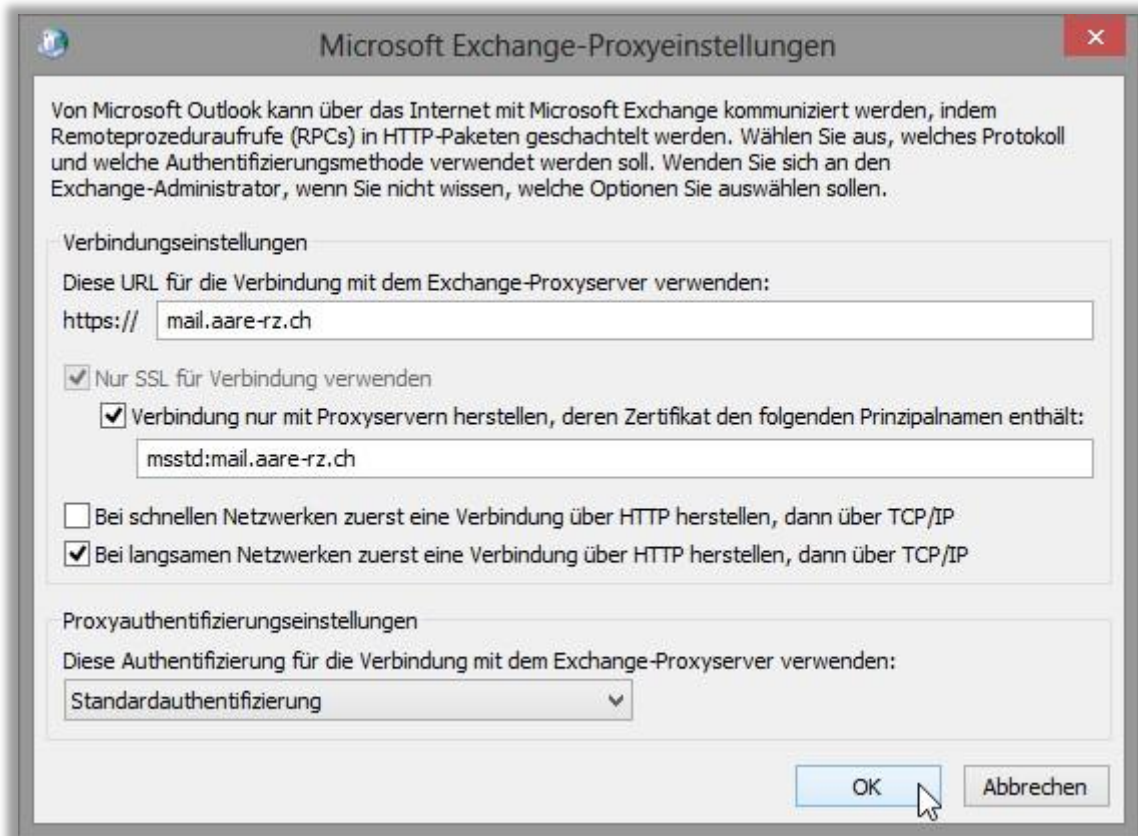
Microsoft Exchange-Proxyeinstellungen

Von Microsoft Outlook kann über das Internet mit Microsoft Exchange kommuniziert werden, indem Remoteprozeduraufrufe (RPCs) in HTTP-Paketen geschachtelt werden. Wählen Sie aus, welches Protokoll und welche Authentifizierungsmethode verwendet werden soll. Wenden Sie sich an den Exchange-Administrator, wenn Sie nicht wissen, welche Optionen Sie auswählen sollen.

Verbindungseinstellungen

Diese URL für die Verbindung mit dem Exchange-Proxyserver verwenden:

https:// mail.aare-rz.ch

Nur SSL für Verbindung verwenden

Verbindung nur mit Proxyservern herstellen, deren Zertifikat den folgenden Prinzipalnamen enthält:

msstd:mail.aare-rz.ch

Bei schnellen Netzwerken zuerst eine Verbindung über HTTP herstellen, dann über TCP/IP

Bei langsamen Netzwerken zuerst eine Verbindung über HTTP herstellen, dann über TCP/IP

Proxyauthentifizierungseinstellungen

Diese Authentifizierung für die Verbindung mit dem Exchange-Proxyserver verwenden:

Standardauthentifizierung

OK

Abbrechen